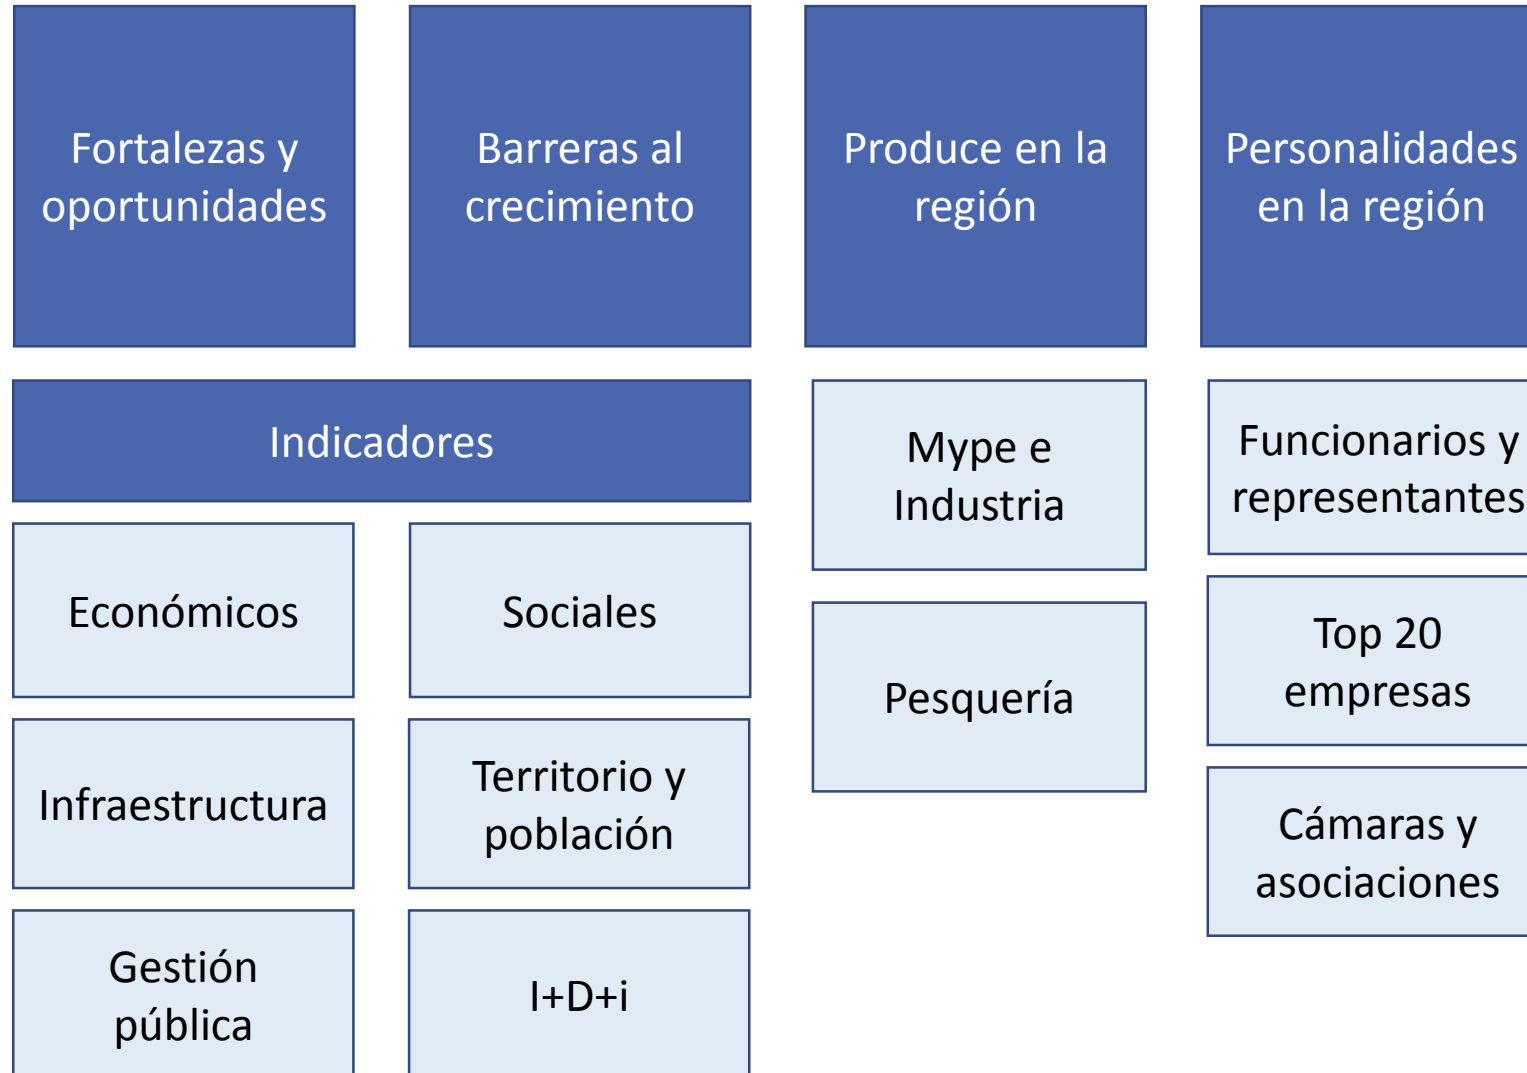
Fortalezas y oportunidades

Barreras al crecimiento

Produce en la región

Personalidades en la región

Indicadores

Económicos

Sociales

Infraestructura

Territorio y población

Gestión pública

I+D+i

Mype e Industria

Pesquería

Funcionarios y representantes

Top 20 empresas

Cámaras y asociaciones